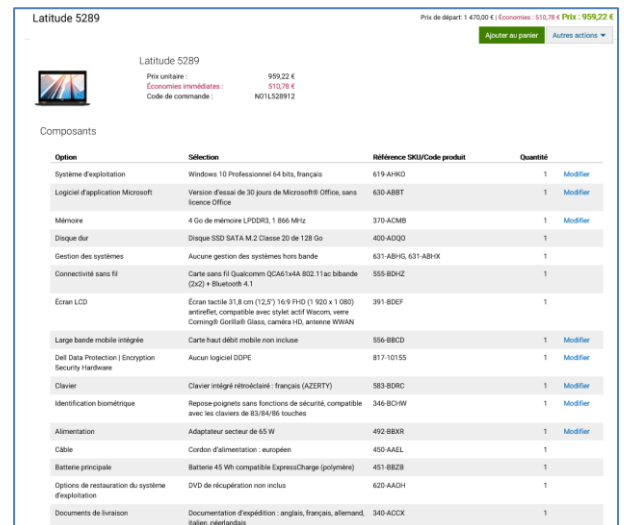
Latitude 5289

Prix de départ: 1 470,00 € | Économies : 510,78 € Prix : 959,22 €

Ajouter au panier | Autres actions

Latitude 5289

Prix unitaire : 959,22 €
Économies immédiates : 510,78 €
Code de commande : N01L528912

Composants

| Option | Sélection | Référence SKU/Code produit | Quantité | |
|---|---|---|---|---|
| Système d'exploitation | Windows 10 Professionnel 64 bits, français | 619-AHKO | 1 | Modifier |
| Logiciel d'application Microsoft | Version d'essai de 30 jours de Microsoft® Office, sans licence Office | 630-ABBT | 1 | Modifier |
| Mémoire | 4 Go de mémoire LPDDR3, 1 866 MHz | 370-ACMB | 1 | Modifier |
| Disque dur | Disque SSD SATA M.2 Classe 20 de 128 Go | 400-AOQO | 1 | |
| Gestion des systèmes | Aucune gestion des systèmes hors bande | 631-ABHG, 631-ABHX | 1 | |
| Connectivité sans fil | Carte sans fil Qualcomm QCA61x4A 802.11ac bibande (2x2) + Bluetooth 4.1 | 555-BDHZ | 1 | |
| Écran LCD | Écran tactile 31,8 cm (12,5") 16:9 FHD (1 920 x 1 080) antireflet, compatible avec stylet actif Wacom, verre Corning® Gorilla® Glass, caméra HD, antenne WWAN | 391-BDEF | 1 | |
| Large bande mobile intégrée | Carte haut débit mobile non incluse | 556-BBCD | 1 | Modifier |
| Dell Data Protection \| Encryption Security Hardware | Aucun logiciel DDPE | 817-10155 | 1 | Modifier |
| Clavier | Clavier intégré rétroéclairé : français (AZERTY) | 583-BDRC | 1 | Modifier |
| Identification biométrique | Repose-poignets sans fonctions de sécurité, compatible avec les claviers de 83/84/86 touches | 346-BCHW | 1 | Modifier |
| Alimentation | Adaptateur secteur de 65 W | 492-BBXR | 1 | Modifier |
| Câble | Cordon d'alimentation : européen | 450-AAEL | 1 | |
| Batterie principale | Batterie 45 Wh compatible ExpressCharge (polymère) | 451-BBZB | 1 | |
| Options de restauration du système d'exploitation | DVD de récupération non inclus | 620-AAOH | 1 | |
| Documents de livraison | Documentation d'expédition : anglais, français, allemand, italien, néerlandais | 340-ACCX | 1 | |